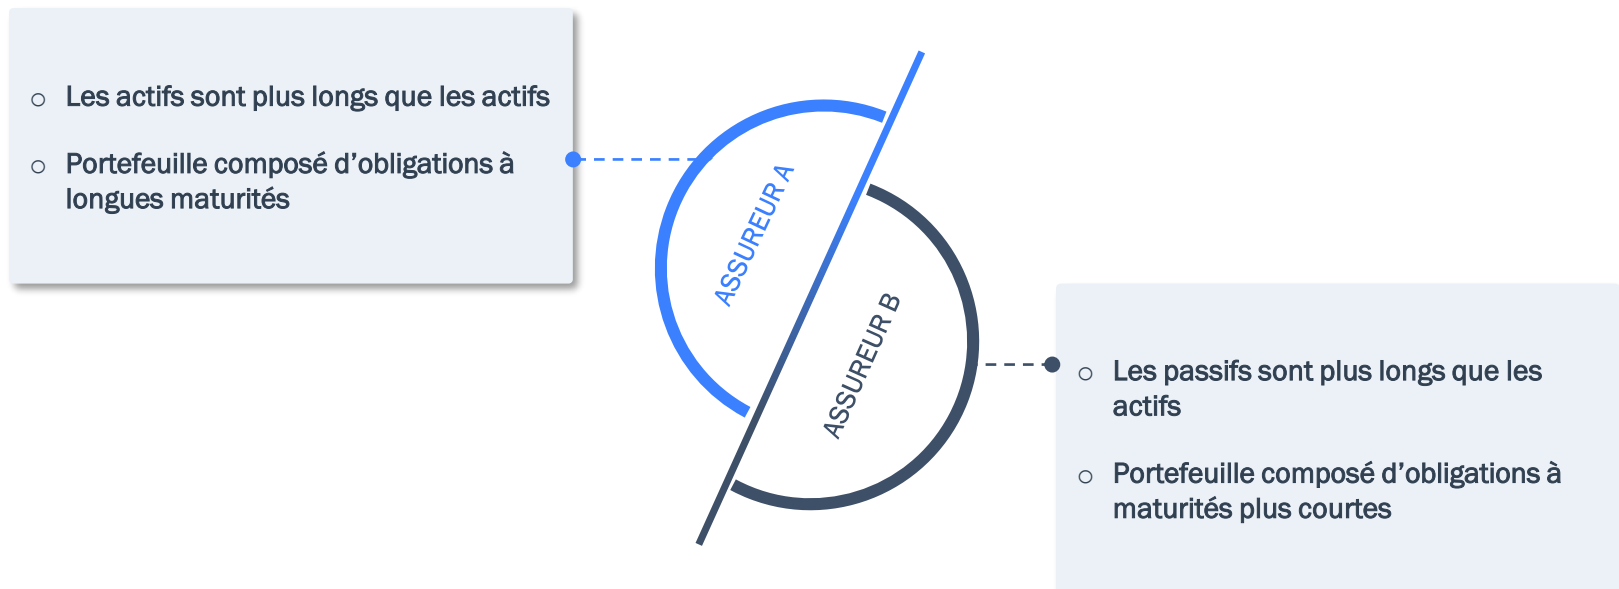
○ Les actifs sont plus longs que les actifs

○ Portefeuille composé d'obligations à longues maturités

ASSUREUR A

ASSUREUR B

○ Les passifs sont plus longs que les actifs

○ Portefeuille composé d'obligations à maturités plus courtes